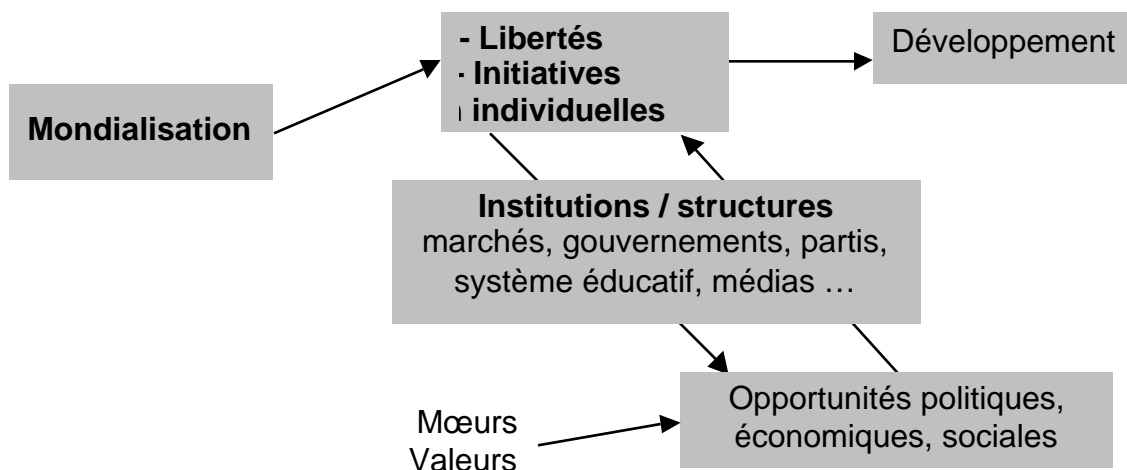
- Libertés
- Initiatives
- individuelles

Développement

Mondialisation

Institutions / structures
marchés, gouvernements, partis, système éducatif, médias …

Opportunités politiques, économiques, sociales

Mœurs
Valeurs